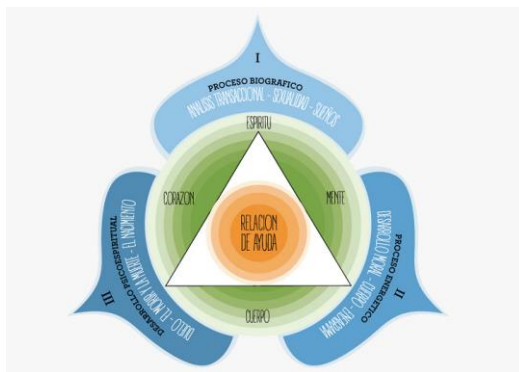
I
PROCESO BIOGRAFICO
ANALISIS TRANSACCIONAL - SEXUALIDAD - SUEÑOS

ESPIRITU
CORAZON
MENTE
RELACION DE AYUDA
CUERPO

II
PROCESO ENERGETICO
DESARROLLO MOTOR - CHAKRAS - ENEAGRAMA

III
DESARROLLO PSICOESPIRITUAL
DUELO - EL MORIR Y LA MUERTE - EL NACIMIENTO